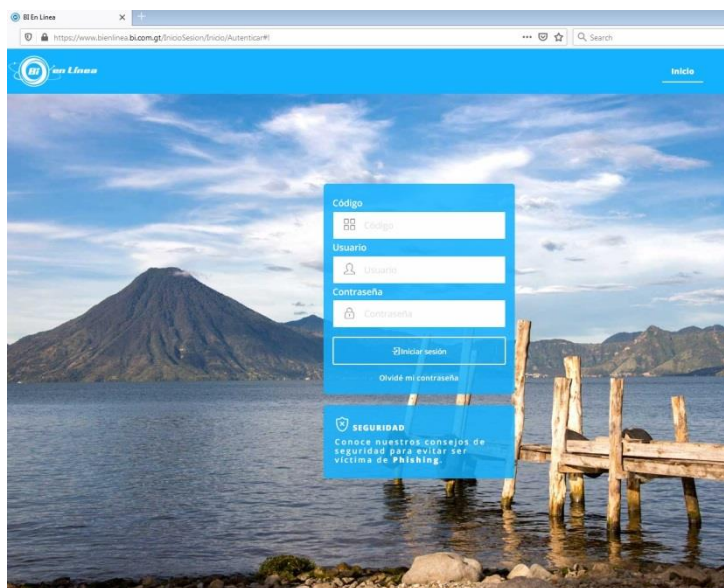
BI En Línea
https://www.bienlinea.bi.com.gt/InicioSesion/Inicio/Autenticar#!
Search

BI en Línea
Inicio

Código
Código
Usuario
Usuario
Contraseña
Contraseña
Iniciar sesión
Olvidé mi contraseña

SEGURIDAD
Conoce nuestros consejos de seguridad para evitar ser víctima de Phishing.